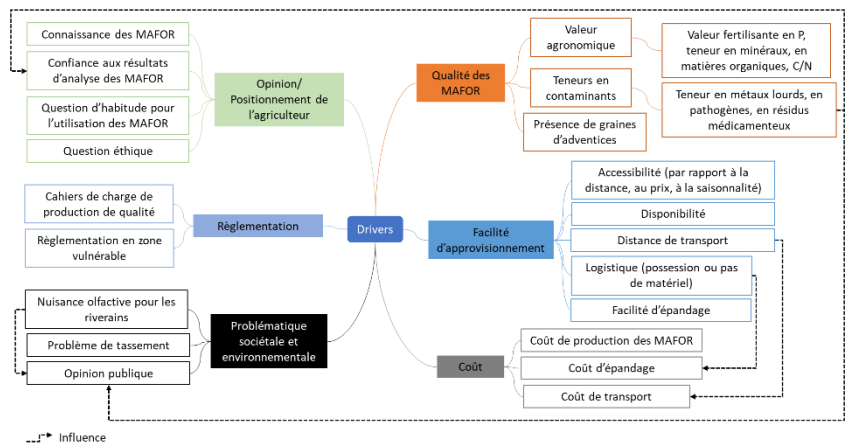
Connaissance des MAFOR

Confiance aux résultats d'analyse des MAFOR

Question d'habitude pour l'utilisation des MAFOR

Question éthique

Opinion/ Positionnement de l'agriculteur

Qualité des MAFOR

Valeur agronomique

Valeur fertilisante en P, teneur en minéraux, en matières organiques, C/N

Teneurs en contaminants

Teneur en métaux lourds, en pathogènes, en résidus médicamenteux

Présence de graines d'adventices

Cahiers de charge de production de qualité

Règlementation en zone vulnérable

Règlementation

Drivers

Facilité d'approvisionnement

Accessibilité (par rapport à la distance, au prix, à la saisonnalité)

Disponibilité

Distance de transport

Logistique (possession ou pas de matériel)

Facilité d'épandage

Nuisance olfactive pour les riverains

Problème de tassement

Opinion publique

Problématique sociétale et environnementale

Coût

Coût de production des MAFOR

Coût d'épandage

Coût de transport

Influence